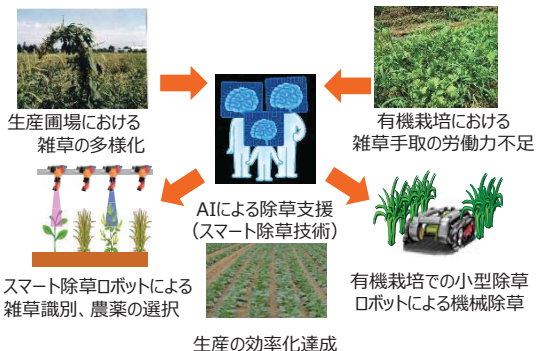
生産圃場における
雑草の多様化

有機栽培における
雑草手取の労働力不足

AIによる除草支援
（スマート除草技術）

スマート除草ロボットによる
雑草識別、農薬の選択

有機栽培での小型除草
ロボットによる機械除草

生産の効率化達成